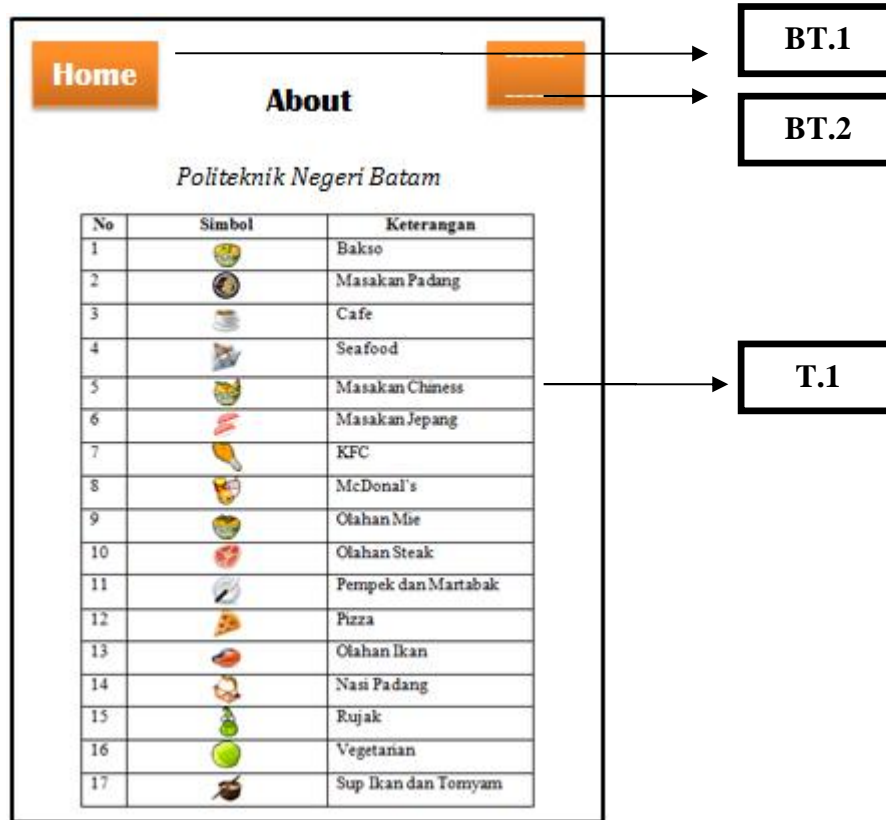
Home

About

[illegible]

BT.1

BT.2

Politeknik Negeri Batam

| No | Simbol | Keterangan |
|---|---|---|
| 1 | | Bakso |
| 2 | | Masakan Padang |
| 3 | | Cafe |
| 4 | | Seafood |
| 5 | | Masakan Chiness |
| 6 | | Masakan Jepang |
| 7 | | KFC |
| 8 | | McDonal's |
| 9 | | Olahan Mie |
| 10 | | Olahan Steak |
| 11 | | Pempek dan Martabak |
| 12 | | Pizza |
| 13 | | Olahan Ikan |
| 14 | | Nasi Padang |
| 15 | | Rujak |
| 16 | | Vegetarian |
| 17 | | Sup Ikan dan Tomyam |

T.1